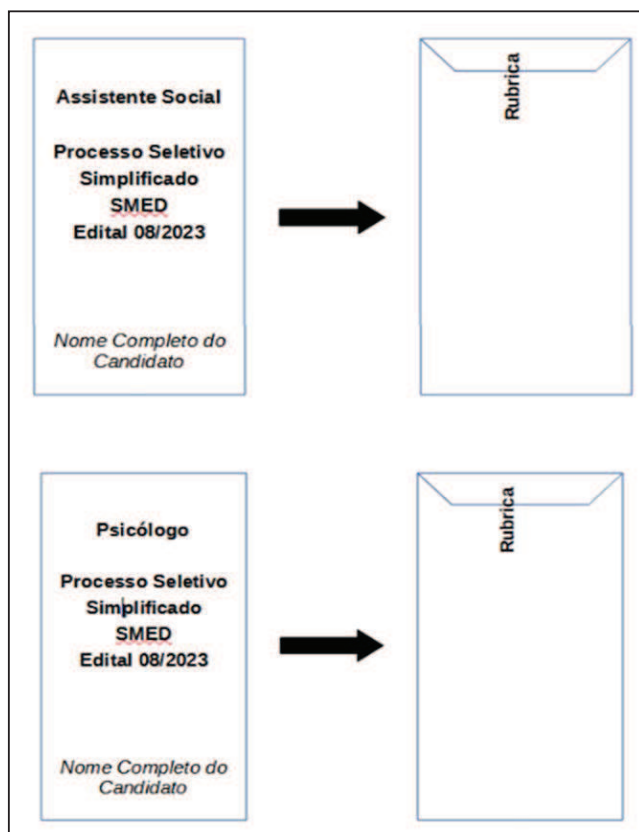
Assistente Social

Processo Seletivo Simplificado SMED Edital 08/2023

Nome Completo do Candidato

Rubrica

Psicólogo

Processo Seletivo Simplificado SMED Edital 08/2023

Nome Completo do Candidato

Rubrica